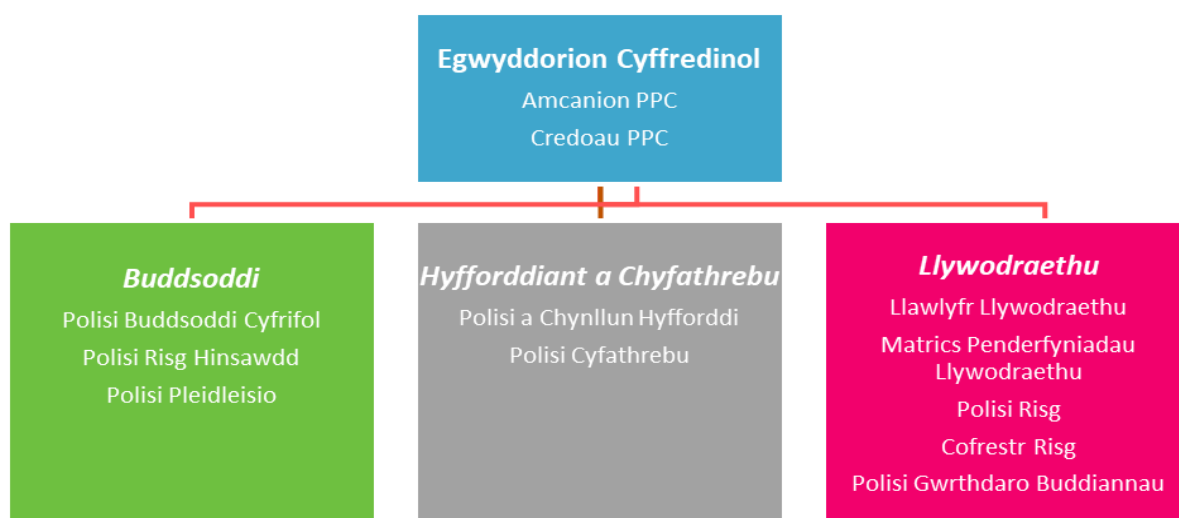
Egwyddorion Cyffredinol
Amcanion PPC
Credoau PPC

Buddsoddi
Polisi Buddsoddi Cyfrifol
Polisi Risg Hinsawdd
Polisi Pleidleisio

Hyfforddiant a Chyfathrebu
Polisi a Chynllun Hyfforddi
Polisi Cyfathrebu

Llywodraethu
Llawlyfr Llywodraethu
Matrics Penderfyniadau Llywodraethu
Polisi Risg
Cofrestr Risg
Polisi Gwrthdaro Buddiannau